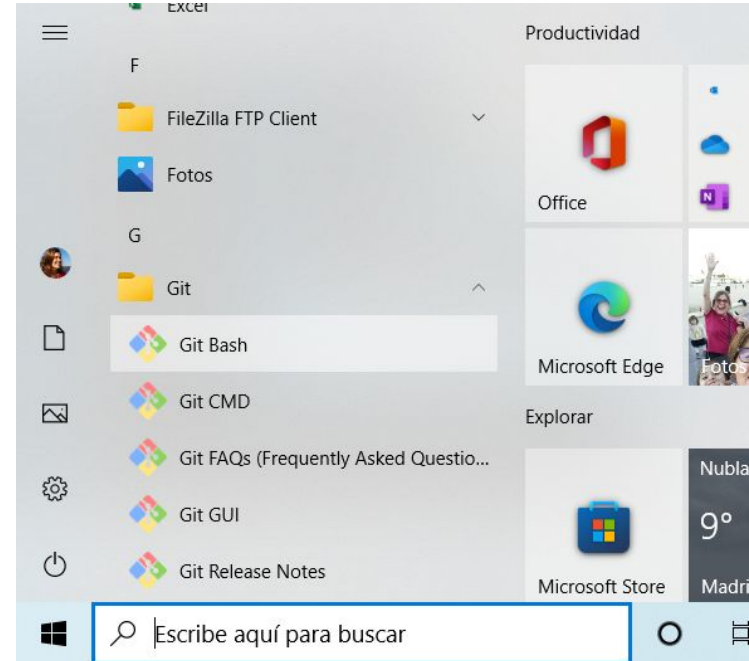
Excel
F
FileZilla FTP Client
Fotos
G
Git
Git Bash
Git CMD
Git FAQs (Frequently Asked Questio...
Git GUI
Git Release Notes

Productividad
Office
Microsoft Edge
Fotos
Explorar
Microsoft Store
Nubla
9°
Madri

Escribe aquí para buscar